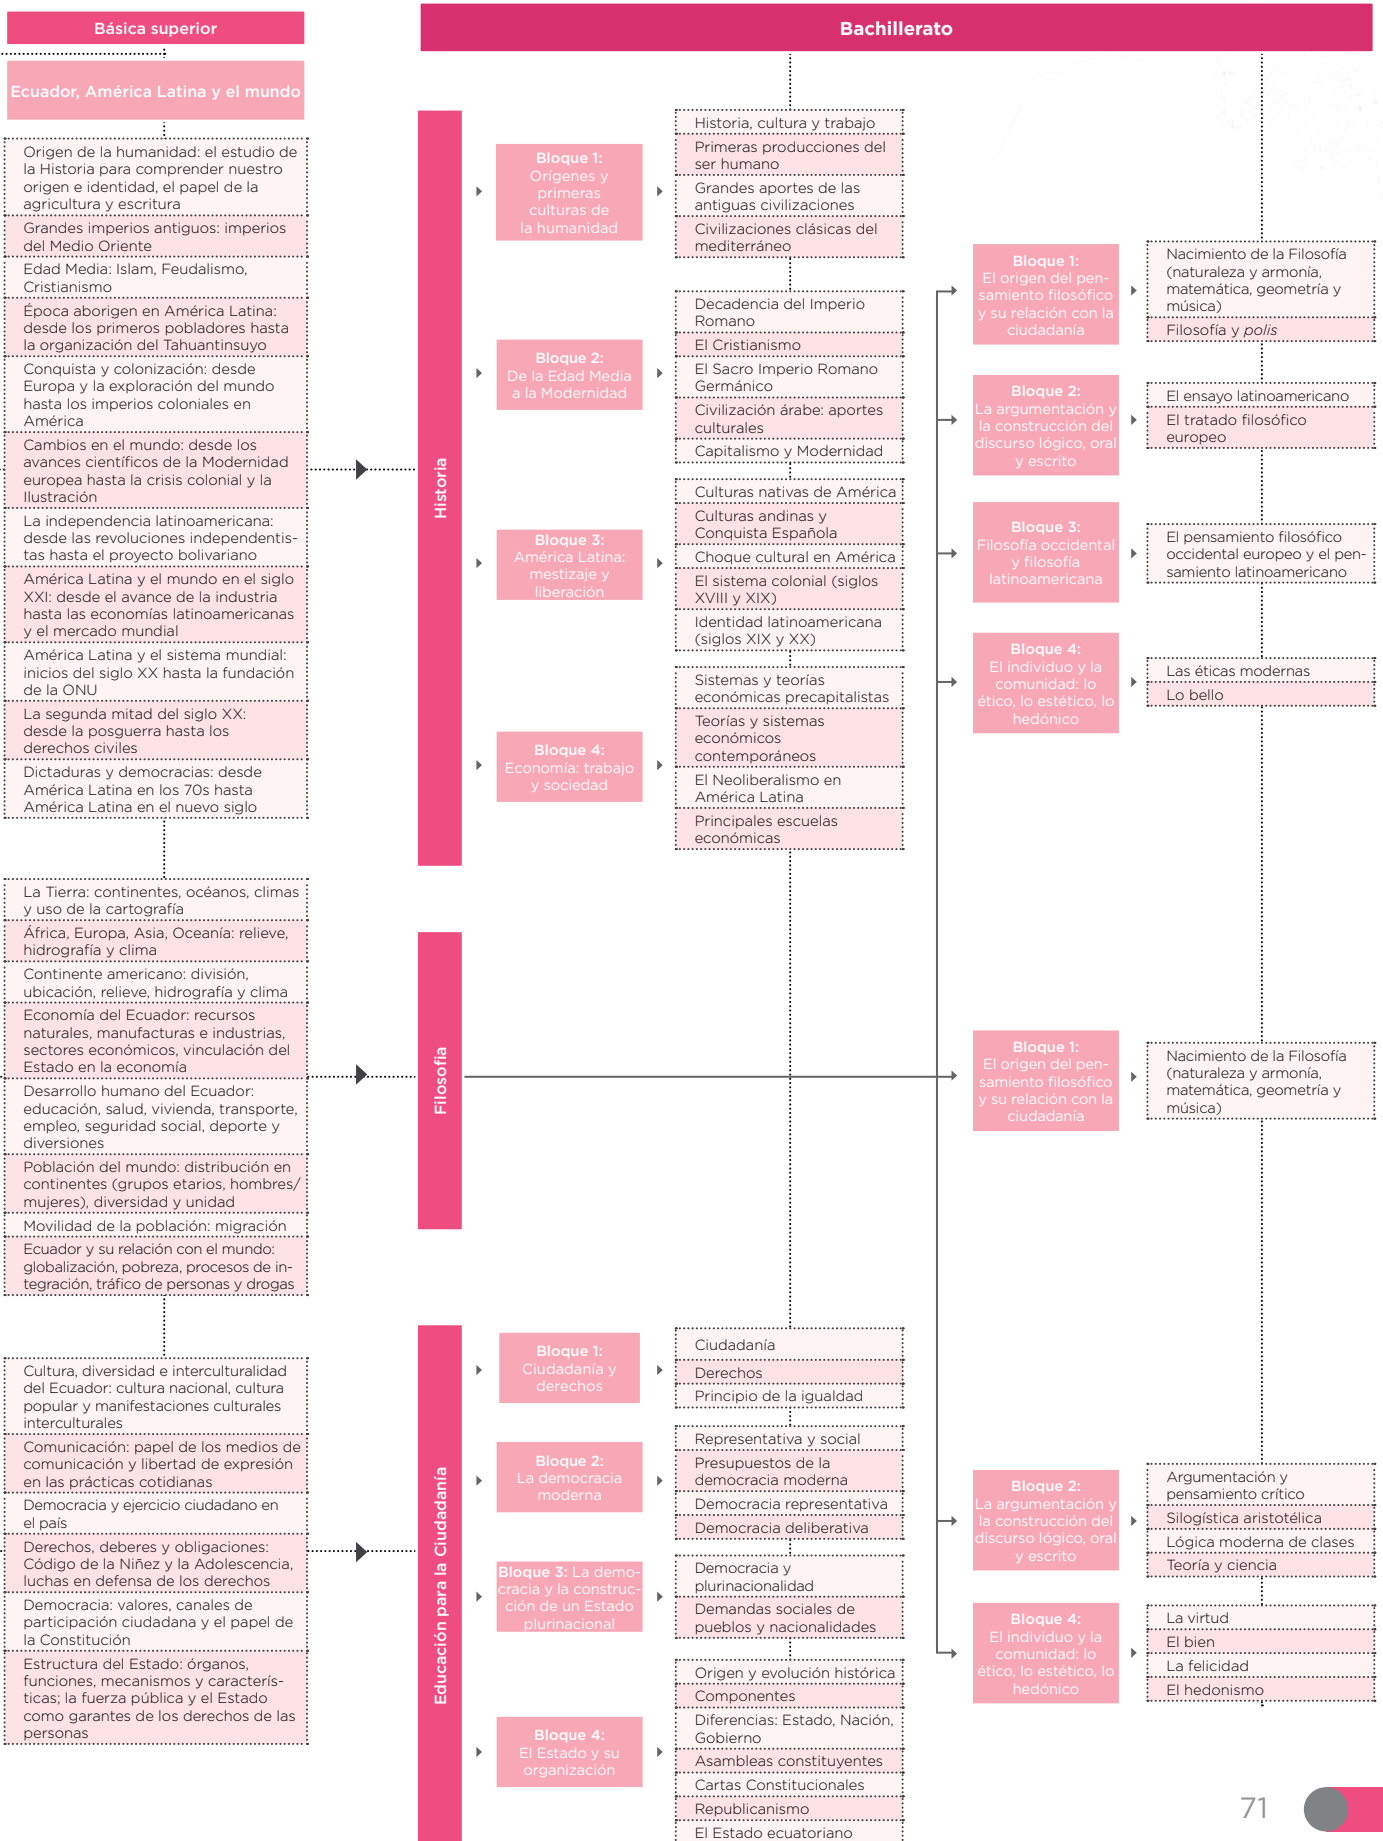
Básica superior

Ecuador, América Latina y el mundo

Origen de la humanidad: el estudio de la Historia para comprender nuestro origen e identidad, el papel de la agricultura y escritura
Grandes imperios antiguos: imperios del Medio Oriente
Edad Media: Islam, Feudalismo, Cristianismo
Época aborigen en América Latina: desde los primeros pobladores hasta la organización del Tahuantinsuyo
Conquista y colonización: desde Europa y la exploración del mundo hasta los imperios coloniales en América
Cambios en el mundo: desde los avances científicos de la Modernidad europea hasta la crisis colonial y la Ilustración
La independencia latinoamericana: desde las revoluciones independentistas hasta el proyecto bolivariano
América Latina y el mundo en el siglo XXI: desde el avance de la industria hasta las economías latinoamericanas y el mercado mundial
América Latina y el sistema mundial: inicios del siglo XX hasta la fundación de la ONU
La segunda mitad del siglo XX: desde la posguerra hasta los derechos civiles
Dictaduras y democracias: desde América Latina en los 70s hasta América Latina en el nuevo siglo

La Tierra: continentes, océanos, climas y uso de la cartografía
África, Europa, Asia, Oceanía: relieve, hidrografía y clima
Continente americano: división, ubicación, relieve, hidrografía y clima
Economía del Ecuador: recursos naturales, manufacturas e industrias, sectores económicos, vinculación del Estado en la economía
Desarrollo humano del Ecuador: educación, salud, vivienda, transporte, empleo, seguridad social, deporte y diversiones
Población del mundo: distribución en continentes (grupos etarios, hombres/mujeres), diversidad y unidad
Movilidad de la población: migración
Ecuador y su relación con el mundo: globalización, pobreza, procesos de integración, tráfico de personas y drogas

Cultura, diversidad e interculturalidad del Ecuador: cultura nacional, cultura popular y manifestaciones culturales interculturales
Comunicación: papel de los medios de comunicación y libertad de expresión en las prácticas cotidianas
Democracia y ejercicio ciudadano en el país
Derechos, deberes y obligaciones: Código de la Niñez y la Adolescencia, luchas en defensa de los derechos
Democracia: valores, canales de participación ciudadana y el papel de la Constitución
Estructura del Estado: órganos, funciones, mecanismos y características; la fuerza pública y el Estado como garantes de los derechos de las personas

Bachillerato

Historia

Bloque 1: Orígenes y primeras culturas de la humanidad
Historia, cultura y trabajo
Primeras producciones del ser humano
Grandes aportes de las antiguas civilizaciones
Civilizaciones clásicas del mediterráneo

Bloque 2: De la Edad Media a la Modernidad
Decadencia del Imperio Romano
El Cristianismo
El Sacro Imperio Romano Germánico
Civilización árabe: aportes culturales
Capitalismo y Modernidad

Bloque 3: América Latina: mestizaje y liberación
Culturas nativas de América
Culturas andinas y Conquista Española
Choque cultural en América
El sistema colonial (siglos XVIII y XIX)
Identidad latinoamericana (siglos XIX y XX)

Bloque 4: Economía: trabajo y sociedad
Sistemas y teorías económicas precapitalistas
Teorías y sistemas económicos contemporáneos
El Neoliberalismo en América Latina
Principales escuelas económicas

Bloque 1: El origen del pensamiento filosófico y su relación con la ciudadanía
Nacimiento de la Filosofía (naturaleza y armonía, matemática, geometría y música)
Filosofía y polis

Bloque 2: La argumentación y la construcción del discurso lógico, oral y escrito
El ensayo latinoamericano
El tratado filosófico europeo

Bloque 3: Filosofía occidental y filosofía latinoamericana
El pensamiento filosófico occidental europeo y el pensamiento latinoamericano

Bloque 4: El individuo y la comunidad: lo ético, lo estético, lo hedónico
Las éticas modernas
Lo bello

Filosofía

Bloque 1: El origen del pensamiento filosófico y su relación con la ciudadanía
Nacimiento de la Filosofía (naturaleza y armonía, matemática, geometría y música)

Educación para la Ciudadanía

Bloque 1: Ciudadanía y derechos
Ciudadanía
Derechos
Principio de la igualdad

Bloque 2: La democracia moderna
Representativa y social
Presupuestos de la democracia moderna
Democracia representativa
Democracia deliberativa

Bloque 3: La democracia y la construcción de un Estado plurinacional
Democracia y plurinacionalidad
Demandas sociales de pueblos y nacionalidades

Bloque 4: El Estado y su organización
Origen y evolución histórica
Componentes
Diferencias: Estado, Nación, Gobierno
Asambleas constituyentes
Cartas Constitucionales
Republicanismo
El Estado ecuatoriano

Bloque 2: La argumentación y la construcción del discurso lógico, oral y escrito
Argumentación y pensamiento crítico
Silogística aristotélica
Lógica moderna de clases
Teoría y ciencia

Bloque 4: El individuo y la comunidad: lo ético, lo estético, lo hedónico
La virtud
El bien
La felicidad
El hedonismo

71